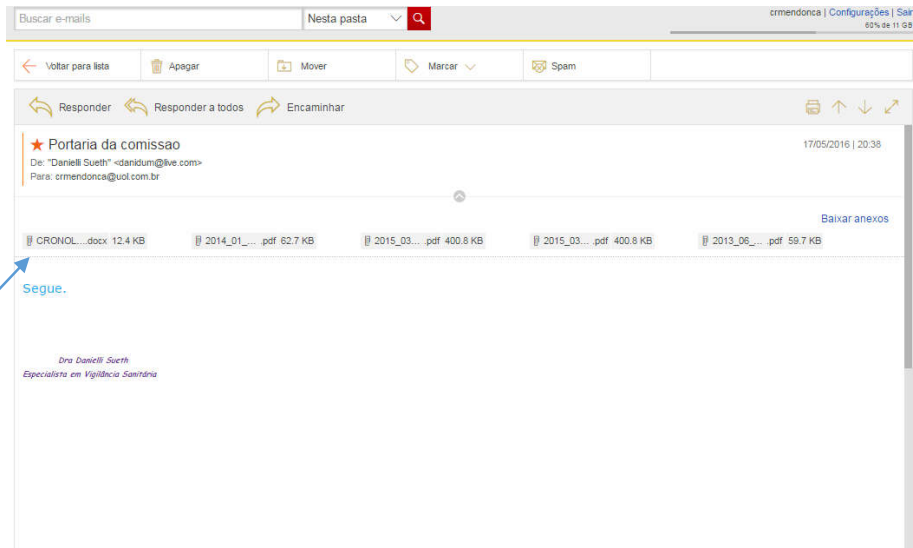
Buscar e-mails
Nesta pasta

crmendonca | Configurações | Sair
60% de 11 GB

Voltar para lista
Apagar
Mover
Marcar
Spam

Responder
Responder a todos
Encaminhar

★ Portaria da comissao
17/05/2016 | 20:38
De: "Danielli Sueth" <danidum@live.com>
Para: crmendonca@uol.com.br

Baixar anexos

CRONOL....docx 12.4 KB
2014_01_... .pdf 62.7 KB
2015_03... .pdf 400.8 KB
2015_03... .pdf 400.8 KB
2013_06_... .pdf 59.7 KB

Segue.

Dra Danielli Sueth
Especialista em Vigilância Sanitária